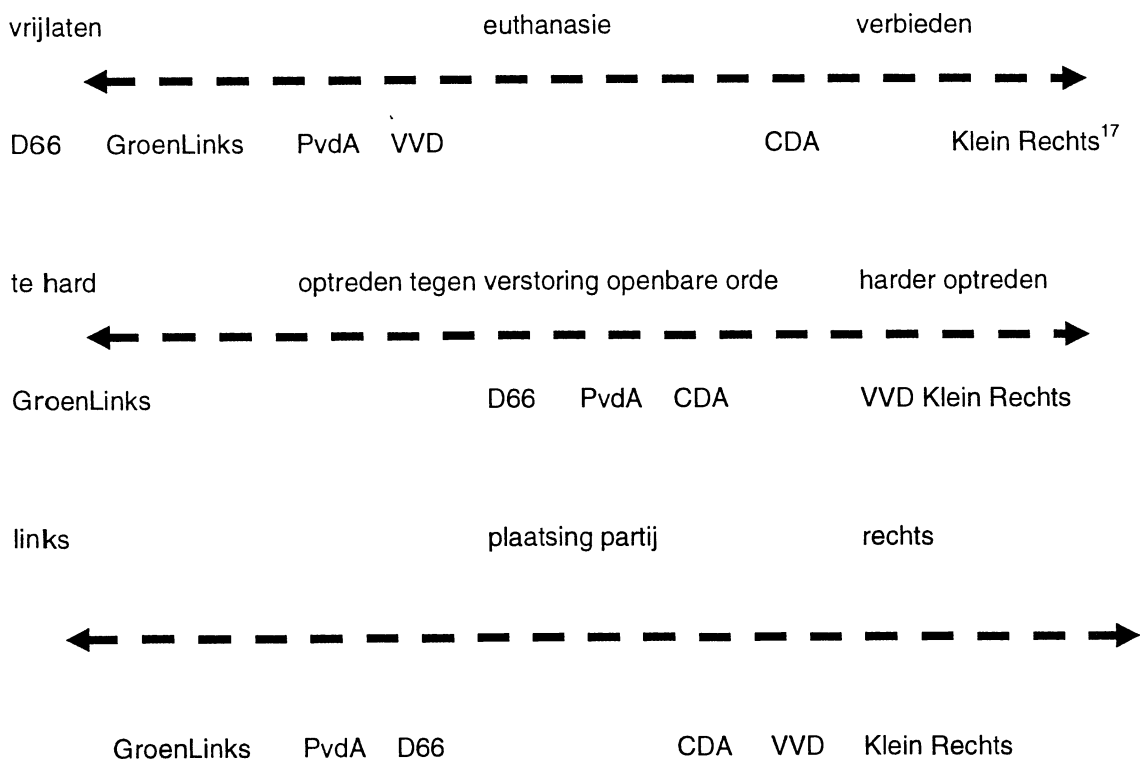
vrijlaten euthanasie verbieden

D66 GroenLinks PvdA VVD CDA Klein Rechts$^{17}$

te hard optreden tegen verstoring openbare orde harder optreden

GroenLinks D66 PvdA CDA VVD Klein Rechts

links plaatsing partij rechts

GroenLinks PvdA D66 CDA VVD Klein Rechts